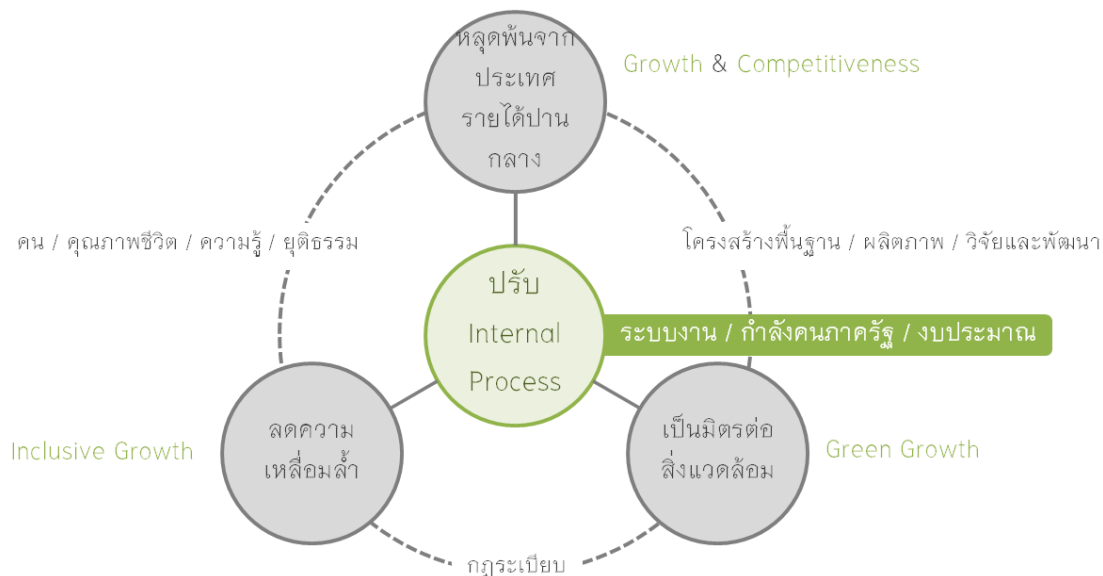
หลุดพ้นจากประเทศรายได้ปานกลาง

Growth & Competitiveness

คน / คุณภาพชีวิต / ความรู้ / ยุติธรรม

โครงสร้างพื้นฐาน / ผลิตภาพ / วิจัยและพัฒนา

ปรับ
Internal
Process

ระบบงาน / กำลังคนภาครัฐ / งบประมาณ

Inclusive Growth

ลดความเหลื่อมล้ำ

เป็นมิตรต่อสิ่งแวดล้อม

Green Growth

กฎระเบียบ